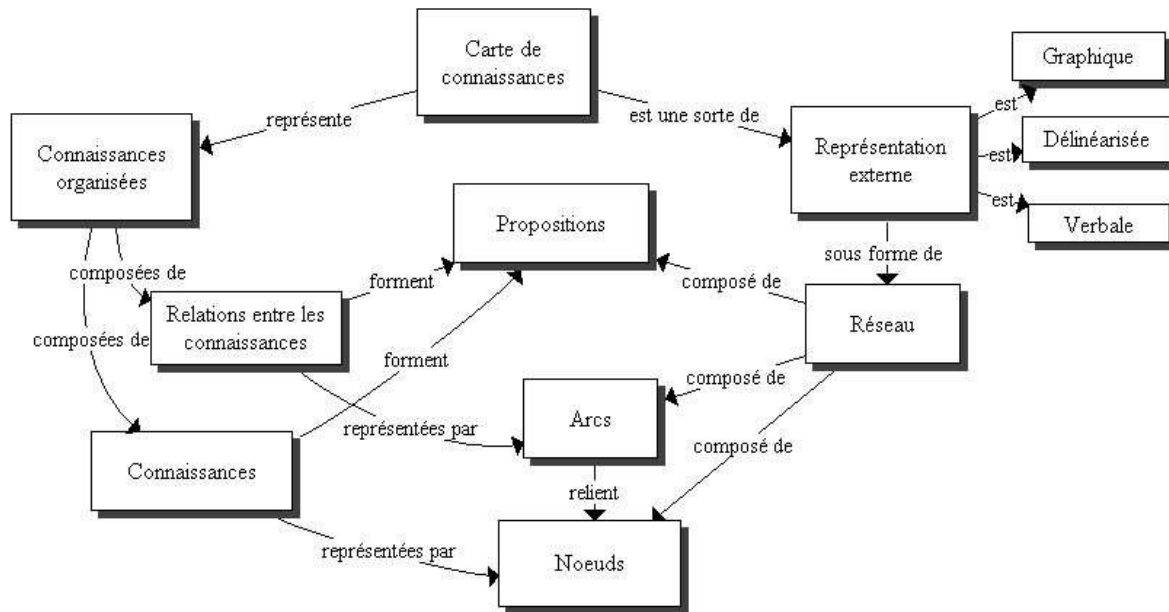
Carte de connaissances

représente

est une sorte de

Graphique

est

Délinéarisée

est

Représentation externe

est

Verbale

Connaissances organisées

Propositions

sous forme de

composées de

forment

composé de

Relations entre les connaissances

Réseau

composées de

forment

composé de

Arcs

représentées par

composé de

Connaissances

relient

représentées par

Noeuds